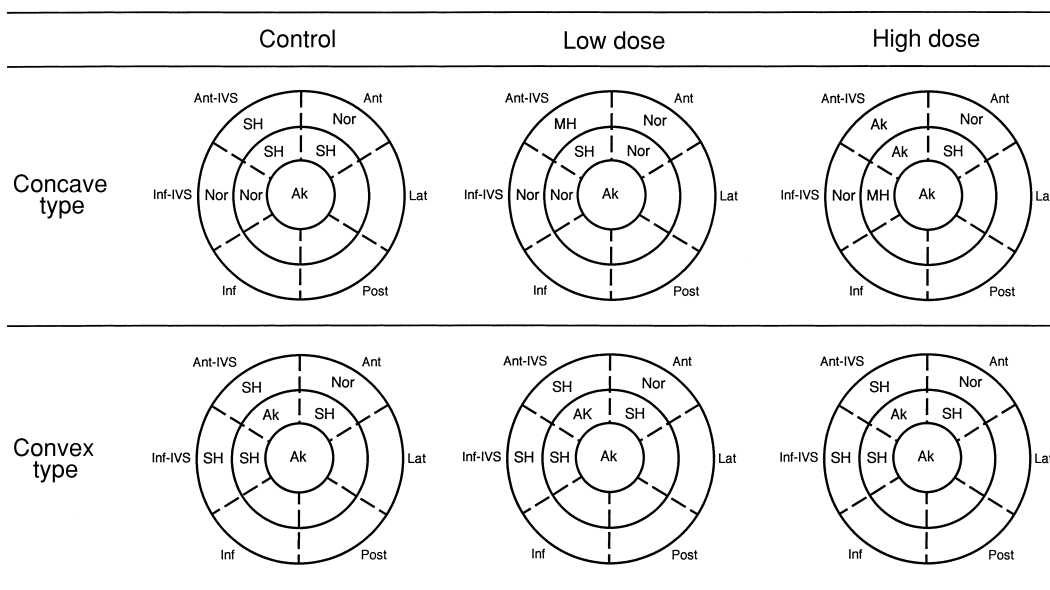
Control

Low dose

High dose

Concave type

Ant-IVS
Ant
SH
Nor
SH
SH
Inf-IVS
Nor
Nor
Ak
Lat
Inf
Post

Ant-IVS
Ant
MH
Nor
SH
Nor
Inf-IVS
Nor
Nor
Ak
Lat
Inf
Post

Ant-IVS
Ant
Ak
Nor
Ak
SH
Inf-IVS
Nor
MH
Ak
La
Inf
Post

Convex type

Ant-IVS
Ant
SH
Nor
Ak
SH
Inf-IVS
SH
SH
Ak
Lat
Inf
Post

Ant-IVS
Ant
SH
Nor
AK
SH
Inf-IVS
SH
SH
Ak
Lat
Inf
Post

Ant-IVS
Ant
SH
Nor
Ak
SH
Inf-IVS
SH
SH
Ak
La
Inf
Post